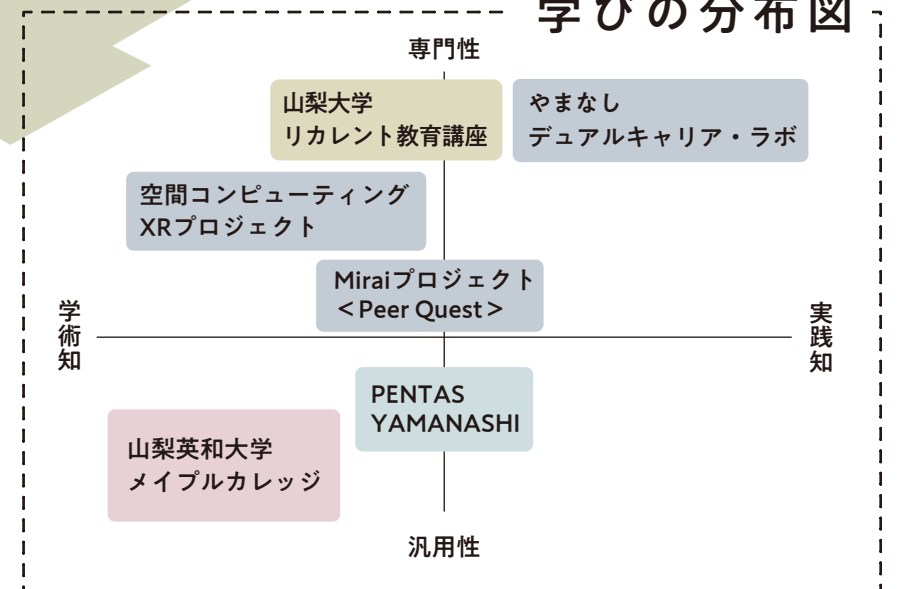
学びの分布図

専門性

山梨大学
リカレント教育講座

やまなし
デュアルキャリア・ラボ

空間コンピューティング
XRプロジェクト

Miraiプロジェクト
＜Peer Quest＞

学術知

実践知

PENTAS
YAMANASHI

山梨英和大学
メイプルカレッジ

汎用性